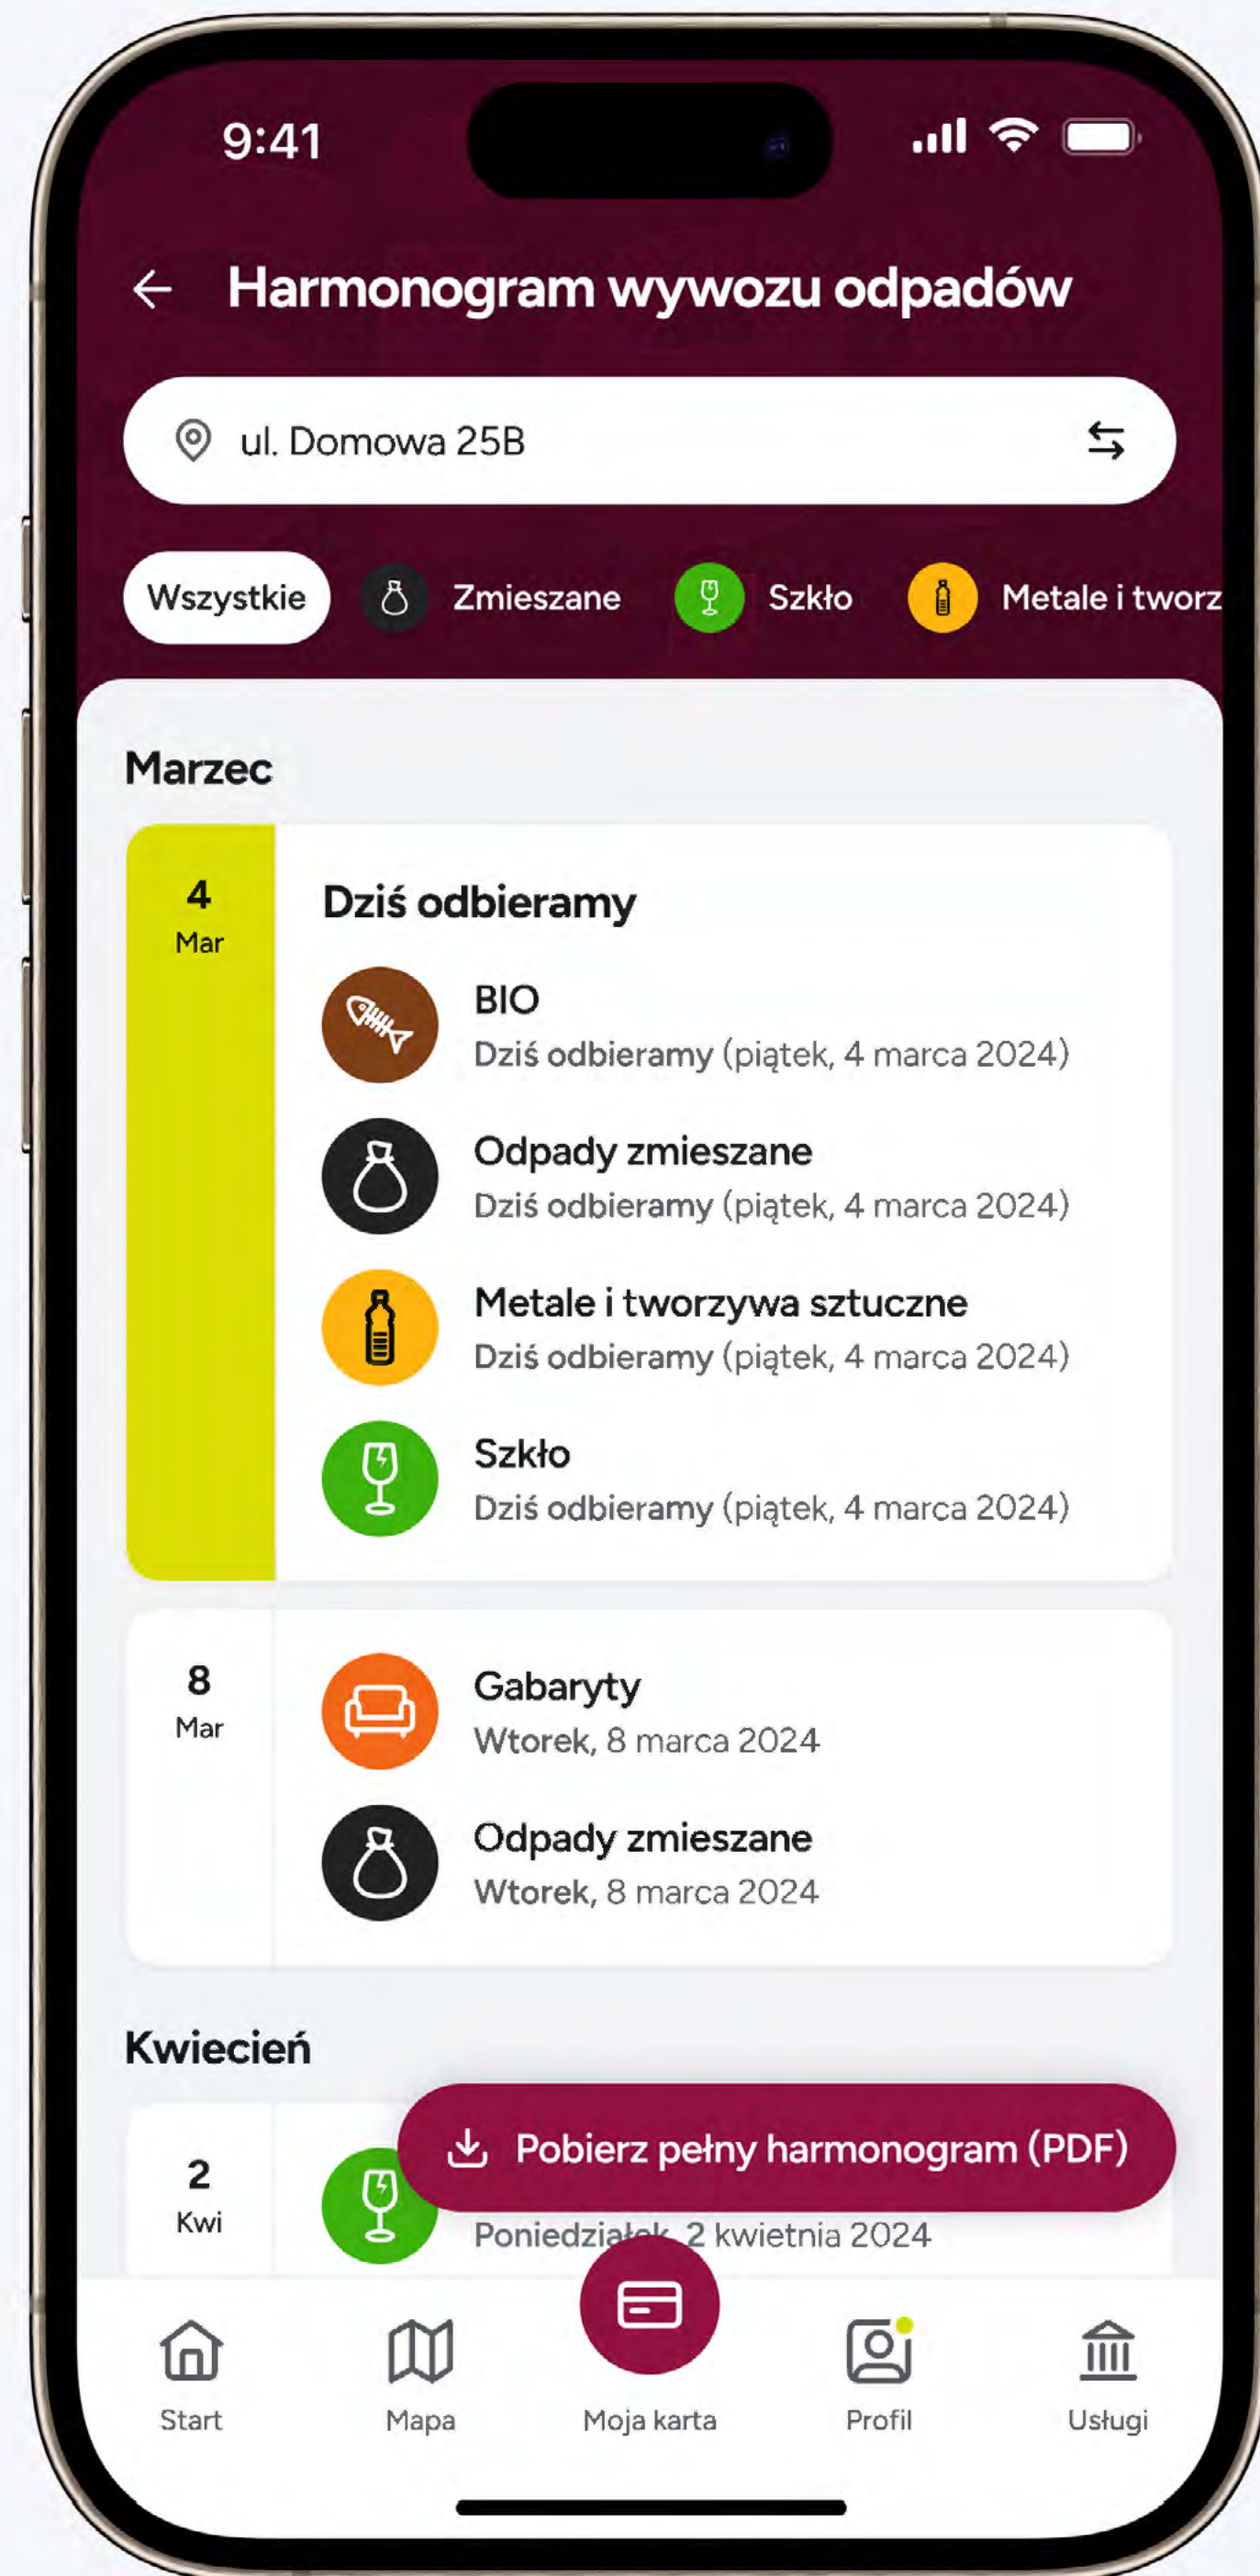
9:41

Harmonogram wywozu odpadów

ul. Domowa 25B

Wszystkie Zmieszane Szkło Metale i tworz

Marzec

4
Mar

Dziś odbieramy

BIO
Dziś odbieramy (piątek, 4 marca 2024)

Odpady zmieszane
Dziś odbieramy (piątek, 4 marca 2024)

Metale i tworzywa sztuczne
Dziś odbieramy (piątek, 4 marca 2024)

Szkło
Dziś odbieramy (piątek, 4 marca 2024)

8
Mar

Gabaryty
Wtorek, 8 marca 2024

Odpady zmieszane
Wtorek, 8 marca 2024

Kwiecień

2
Kwi

Pobierz pełny harmonogram (PDF)

Poniedzia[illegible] 2 kwietnia 2024

Start Mapa Moja karta Profil Usługi